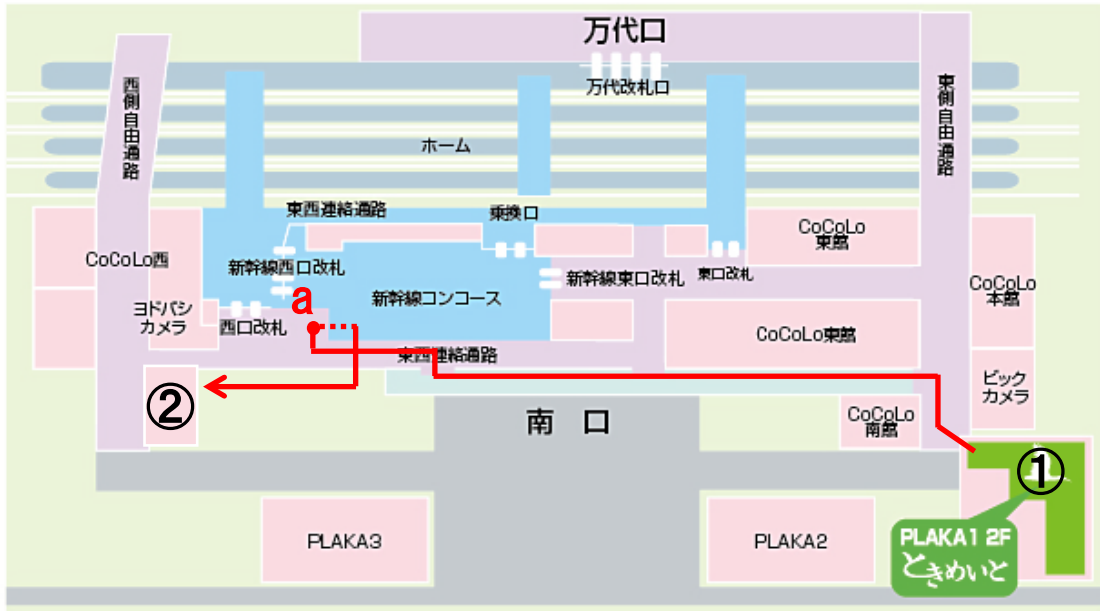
万代口

万代改札口

西側自由通路

東側自由通路

ホーム

東西連絡通路

乗換口

CoCoLo西

新幹線西口改札

新幹線東口改札

東口改札

CoCoLo東館

CoCoLo本館

ヨドバシカメラ

a

新幹線コンコース

西口改札

CoCoLo東館

東西連絡通路

ビックカメラ

②

南口

CoCoLo南館

①

PLAKA3

PLAKA2

PLAKA1 2F
ときめいと